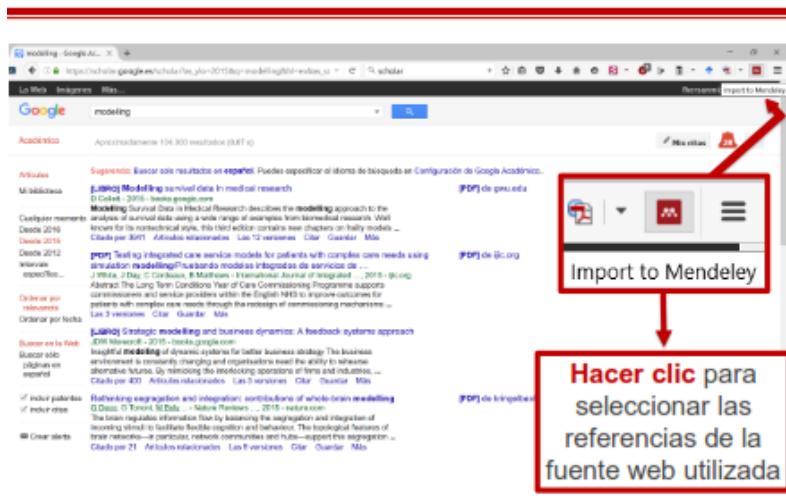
modelling - Google Ac... ×

https://scholar.google.es/scholar?hl=es&q=modelling

scholar

La Web Imágenes Más...

Import to Mendeley

Google

modelling

Académico

Aproximadamente 134.000 resultados (0,07 s)

Mis citas

Artículos

Mi biblioteca

Cualquier momento
Desde 2016
Desde 2015
Desde 2012
Intervalo específico...

Ordenar por relevancia
Ordenar por fecha

Buscar en la Web
Buscar sólo páginas en español

incluir patentes
incluir citas

Crear alerta

Sugerencia: Buscar sólo resultados en español. Puedes especificar el idioma de búsqueda en Configuración de Google Académico.

[LIBRO] Modelling survival data in medical research
D Collett - 2015 - books.google.com
Modelling Survival Data in Medical Research describes the modelling approach to the analysis of survival data using a wide range of examples from biomedical research. Well known for its nontechnical style, this third edition contains new chapters on frailty models ...
Citado por 3011 Artículos relacionados Las 12 versiones Citar Guardar Más

[PDF] de gwu.edu

[PDF] Testing integrated care service models for patients with complex care needs using simulation modelling/Probando modelos integrados de servicios de ...
J White, J Dey, C Cordeaux, R Matthews - International Journal of Integrated ..., 2015 - ijic.org
Abstract The Long Term Conditions Year of Care Commissioning Programme supports commissioners and service providers within the English NHS to improve outcomes for patients with complex care needs through the redesign of commissioning mechanisms ...
Las 3 versiones Citar Guardar Más

[PDF] de ijic.org

[LIBRO] Strategic modelling and business dynamics: A feedback systems approach
JDW Morecroft - 2015 - books.google.com
Insightful modelling of dynamic systems for better business strategy The business environment is constantly changing and organisations need the ability to rehearse alternative futures. By mimicking the interlocking operations of firms and industries, ...
Citado por 400 Artículos relacionados Las 3 versiones Citar Guardar Más

Rethinking segregation and integration: contributions of whole-brain modelling
G Deco, G Tononi, M Boly, ... - Nature Reviews ..., 2015 - nature.com
The brain regulates information flow by balancing the segregation and integration of incoming stimuli to facilitate flexible cognition and behaviour. The topological features of brain networks—in particular, network communities and hubs—support this segregation ...
Citado por 21 Artículos relacionados Las 8 versiones Citar Guardar Más

[PDF] de kringelbach

Import to Mendeley

Hacer clic para seleccionar las referencias de la fuente web utilizada